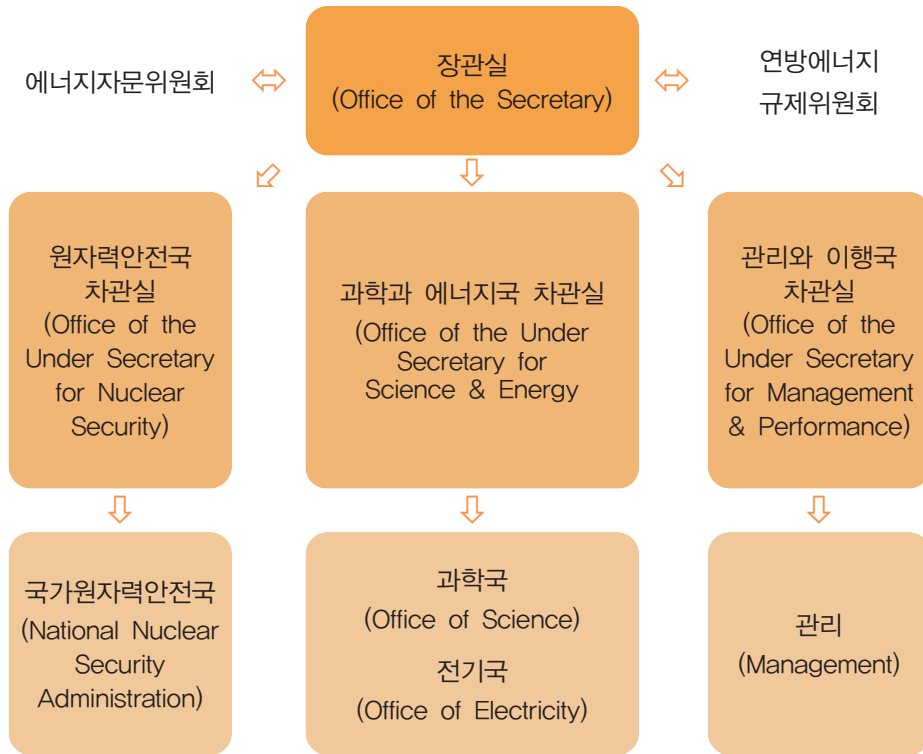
에너지자문위원회

장관실
(Office of the Secretary)

연방에너지
규제위원회

원자력안전국
차관실
(Office of the Under Secretary for Nuclear Security)

과학과 에너지국 차관실
(Office of the Under Secretary for Science & Energy

관리와 이행국
차관실
(Office of the Under Secretary for Management & Performance)

국가원자력안전국
(National Nuclear Security Administration)

과학국
(Office of Science)
전기국
(Office of Electricity)

관리
(Management)